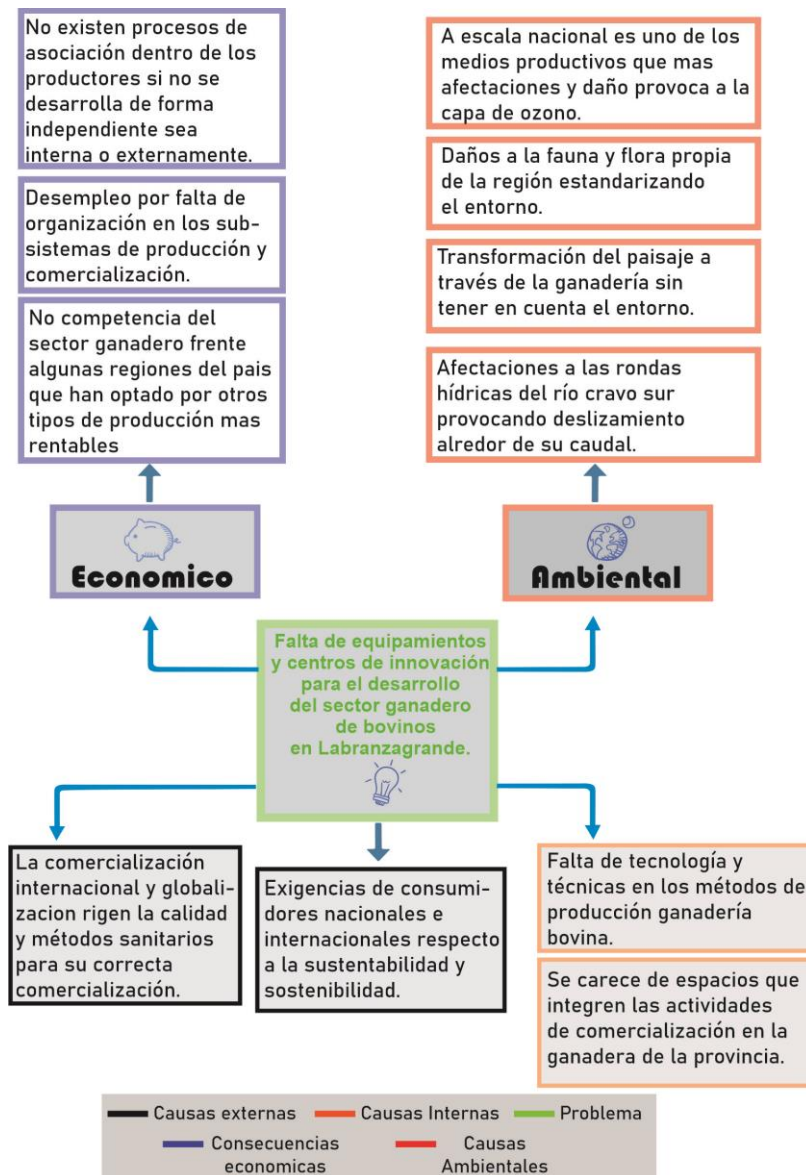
No existen procesos de asociación dentro de los productores si no se desarrolla de forma independiente sea interna o externamente.

Desempleo por falta de organización en los subsistemas de producción y comercialización.

No competencia del sector ganadero frente algunas regiones del pais que han optado por otros tipos de producción mas rentables

A escala nacional es uno de los medios productivos que mas afectaciones y daño provoca a la capa de ozono.

Daños a la fauna y flora propia de la región estandarizando el entorno.

Transformación del paisaje a través de la ganadería sin tener en cuenta el entorno.

Afectaciones a las rondas hídricas del río cravo sur provocando deslizamiento alrededor de su caudal.

Economico

Ambiental

Falta de equipamientos y centros de innovación para el desarrollo del sector ganadero de bovinos en Labranzagrande.

La comercialización internacional y globalizacion rigen la calidad y métodos sanitarios para su correcta comercialización.

Exigencias de consumidores nacionales e internacionales respecto a la sustentabilidad y sostenibilidad.

Falta de tecnología y técnicas en los métodos de producción ganadería bovina.

Se carece de espacios que integren las actividades de comercialización en la ganadera de la provincia.

Causas externas
Causas Internas
Problema
Consecuencias economicas
Causas Ambientales